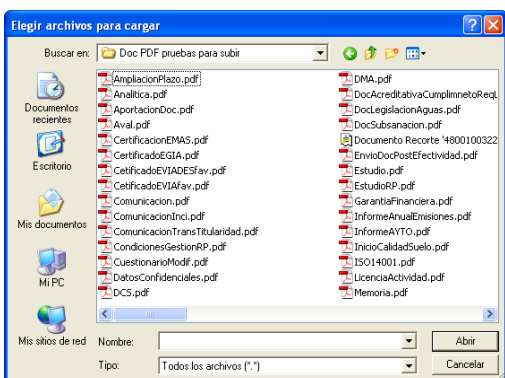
Elegir archivos para cargar

Buscar en: Doc PDF pruebas para subir

Documentos recientes
Escritorio
Mis documentos
Mi PC
Mis sitios de red

AmpliacionPlazo.pdf
Analitica.pdf
AportacionDoc.pdf
Aval.pdf
CertificacionEMAS.pdf
CertificadoEGIA.pdf
CetificadoEVIADESFav.pdf
CetificadoEVIAFav.pdf
Comunicacion.pdf
ComunicacionInci.pdf
ComunicacionTransTitularidad.pdf
CondicionesGestionRP.pdf
CuestionarioModif.pdf
DatosConfidenciales.pdf
DCS.pdf

DMA.pdf
DocAcreditativaCumplimnetoReqL
DocLegislacionAguas.pdf
DocSubsanacion.pdf
Documento Recorte '4800100322
EnvioDocPostEfectividad.pdf
Estudio.pdf
EstudioRP.pdf
GarantiaFinanciera.pdf
InformeAnualEmisiones.pdf
InformeAYTO.pdf
InicioCalidadSuelo.pdf
ISO14001.pdf
LicenciaActividad.pdf
Memoria.pdf

Nombre:
Tipo: Todos los archivos (*.*)

Abrir
Cancelar